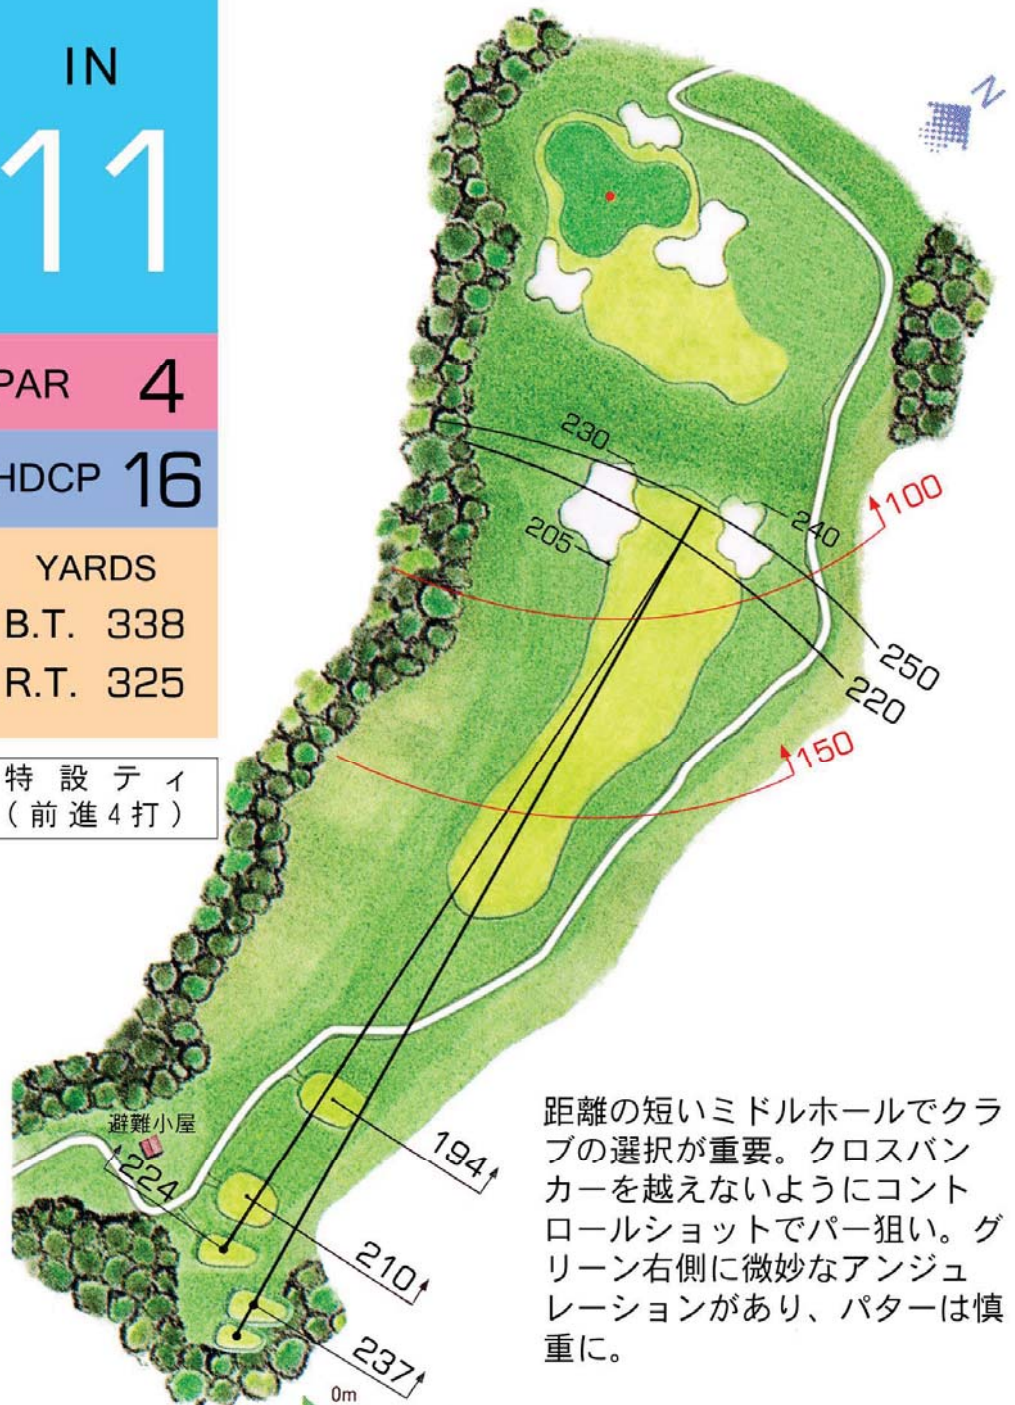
IN

11

PAR 4

HDCP 16

YARDS
B.T. 338
R.T. 325

特設ティ
(前進4打)

N

230
240
205
250
220
100
150

避難小屋
224
194
210
237
0m

距離の短いミドルホールでクラブの選択が重要。クロスバンカーを越えないようにコントロールショットでパー狙い。グリーン右側に微妙なアンジュレーションがあり、パターは慎重に。